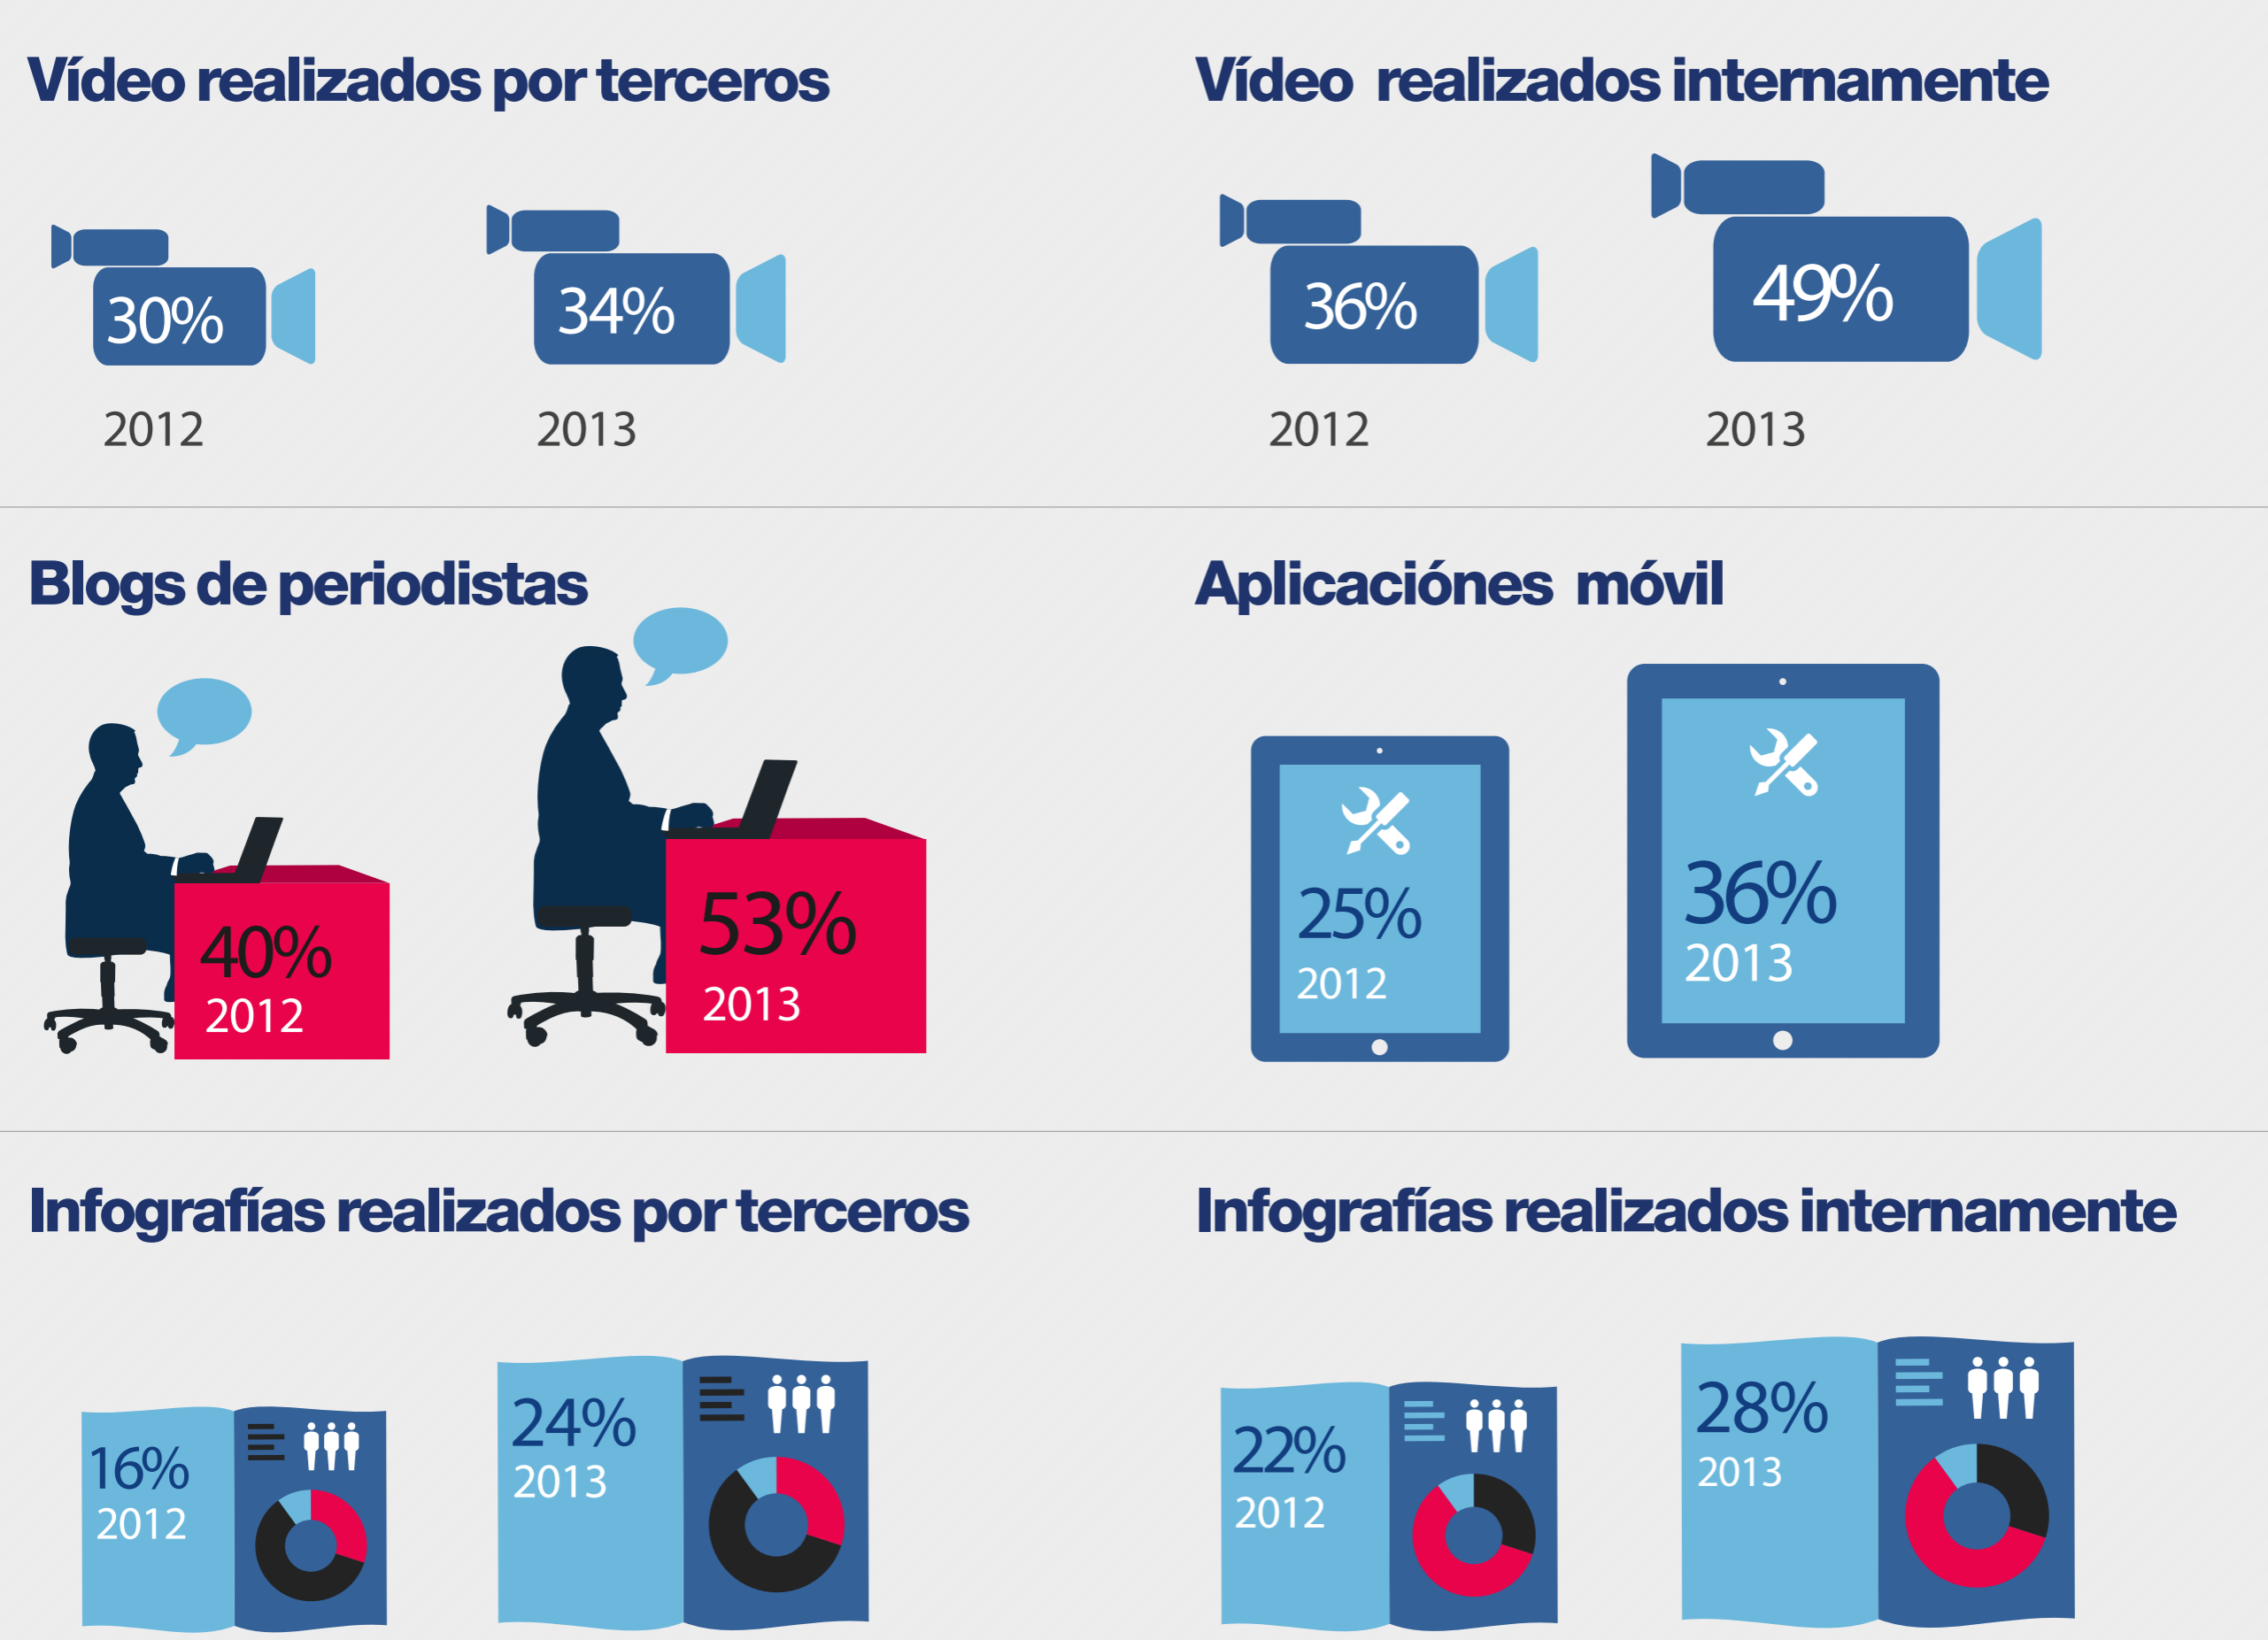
Vídeo realizados por terceros

30%
2012

34%
2013

Vídeo realizados internamente

36%
2012

49%
2013

Blogs de periodistas

40%
2012

53%
2013

Aplicaciónes móvil

25%
2012

36%
2013

Infografías realizados por terceros

16%
2012

24%
2013

Infografías realizados internamente

22%
2012

28%
2013